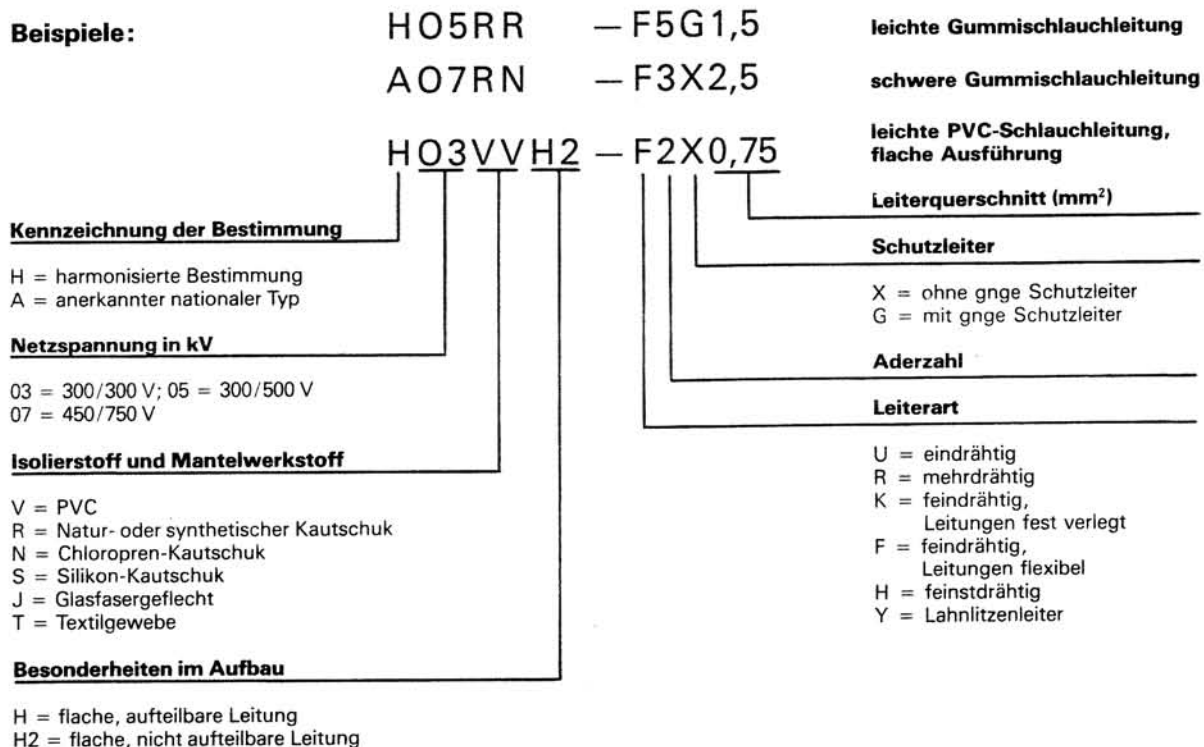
**Beispiele:**

HO5RR —F5G1,5 leichte Gummischlauchleitung

AO7RN —F3X2,5 schwere Gummischlauchleitung

HO3VVH2 —F2X0,75 leichte PVC-Schlauchleitung, flache Ausführung

Leiterquerschnitt (mm$^2$)

Schutzleiter

X = ohne gnge Schutzleiter
G = mit gnge Schutzleiter

Aderzahl

Leiterart

U = eindrähtig
R = mehrdrähtig
K = feindrähtig, Leitungen fest verlegt
F = feindrähtig, Leitungen flexibel
H = feinstdrähtig
Y = Lahnlitzenleiter

Kennzeichnung der Bestimmung

H = harmonisierte Bestimmung
A = anerkannter nationaler Typ

Netzspannung in kV

03 = 300/300 V; 05 = 300/500 V
07 = 450/750 V

Isolierstoff und Mantelwerkstoff

V = PVC
R = Natur- oder synthetischer Kautschuk
N = Chloropren-Kautschuk
S = Silikon-Kautschuk
J = Glasfasergeflecht
T = Textilgewebe

Besonderheiten im Aufbau

H = flache, aufteilbare Leitung
H2 = flache, nicht aufteilbare Leitung